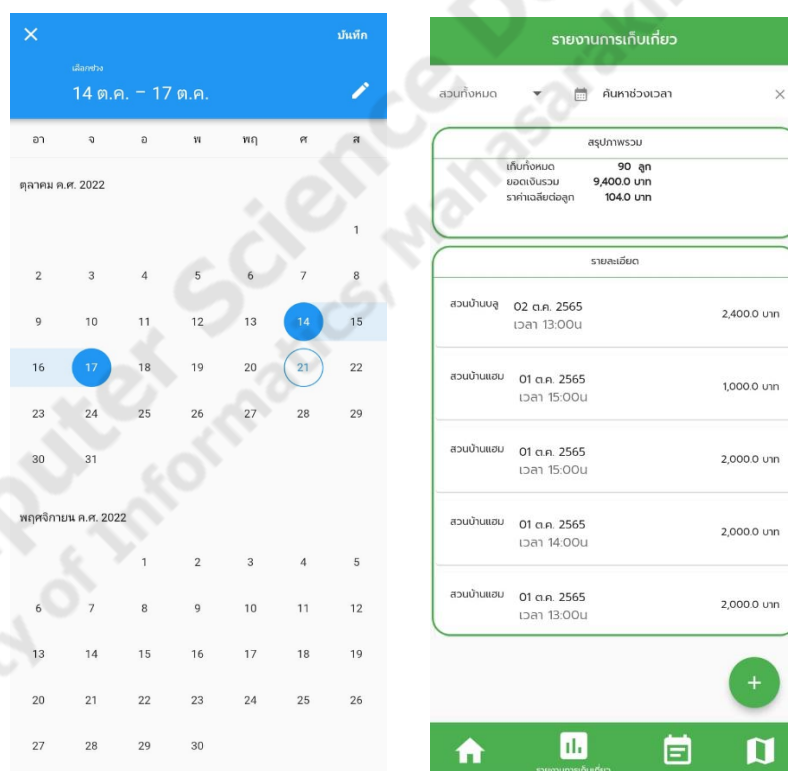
✕ บันทึก

เลือกช่วง

14 ต.ค. – 17 ต.ค.

อา จ อ พ พฤ ศ ส

ตุลาคม ค.ศ. 2022

| อา | จ | อ | พ | พฤ | ศ | ส |
|---|---|---|---|---|---|---|
| | | | | | | 1 |
| 2 | 3 | 4 | 5 | 6 | 7 | 8 |
| 9 | 10 | 11 | 12 | 13 | 14 | 15 |
| 16 | 17 | 18 | 19 | 20 | 21 | 22 |
| 23 | 24 | 25 | 26 | 27 | 28 | 29 |
| 30 | 31 | | | | | |

พฤศจิกายน ค.ศ. 2022

| อา | จ | อ | พ | พฤ | ศ | ส |
|---|---|---|---|---|---|---|
| | | 1 | 2 | 3 | 4 | 5 |
| 6 | 7 | 8 | 9 | 10 | 11 | 12 |
| 13 | 14 | 15 | 16 | 17 | 18 | 19 |
| 20 | 21 | 22 | 23 | 24 | 25 | 26 |
| 27 | 28 | 29 | 30 | | | |

รายงานการเก็บเกี่ยว

สวนทั้งหมด ค้นหาช่วงเวลา ×

สรุปภาพรวม

เก็บทั้งหมด 90 ลูก
ยอดเงินรวม 9,400.0 บาท
ราคาเฉลี่ยต่อลูก 104.0 บาท

รายละเอียด

สวนบ้านบลู 02 ต.ค. 2565 เวลา 13:00น 2,400.0 บาท

สวนบ้านแฮม 01 ต.ค. 2565 เวลา 15:00น 1,000.0 บาท

สวนบ้านแฮม 01 ต.ค. 2565 เวลา 15:00น 2,000.0 บาท

สวนบ้านแฮม 01 ต.ค. 2565 เวลา 14:00น 2,000.0 บาท

สวนบ้านแฮม 01 ต.ค. 2565 เวลา 13:00น 2,000.0 บาท

+

รายงานการเก็บเกี่ยว